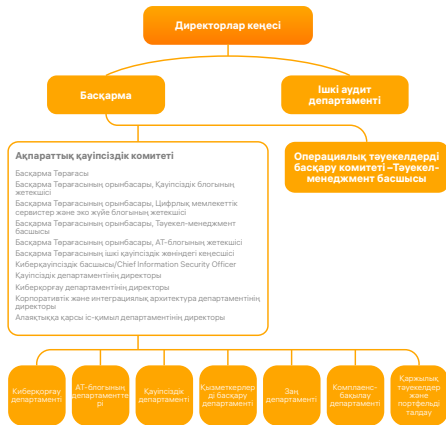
Директорлар кеңесі

Басқарма

Ішкі аудит департаменті

Ақпараттық қауіпсіздік комитеті

Басқарма Төрағасы
Басқарма Төрағасының орынбасары, Қауіпсіздік блогының жетекшісі
Басқарма Төрағасының орынбасары, Цифрлық мемлекеттік сервистер және эко жүйе блогының жетекшісі
Басқарма Төрағасының орынбасары, Тәуекел-менеджмент басшысы
Басқарма Төрағасының орынбасары, АТ-блогының жетекшісі
Басқарма Төрағасының ішкі қауіпсіздік жөніндегі кеңесшісі
Киберқауіпсіздік басшысы/Chief Information Security Officer
Қауіпсіздік департаментінің директоры
Киберқорғау департаментінің директоры
Корпоративтік және интеграциялық архитектура департаментінің директоры
Алаяқтыққа қарсы іс-қимыл департаментінің директоры

Операциялық тәуекелдерді басқару комитеті –Тәуекел-менеджмент басшысы

Киберқорғау департаменті

АТ-блогының департаменттері

Қауіпсіздік департаменті

Қызметкерлерді басқару департаменті

Заң департаменті

Комплаенс-бақылау департаменті

Қаржылық тәуекелдер және портфельді талдау